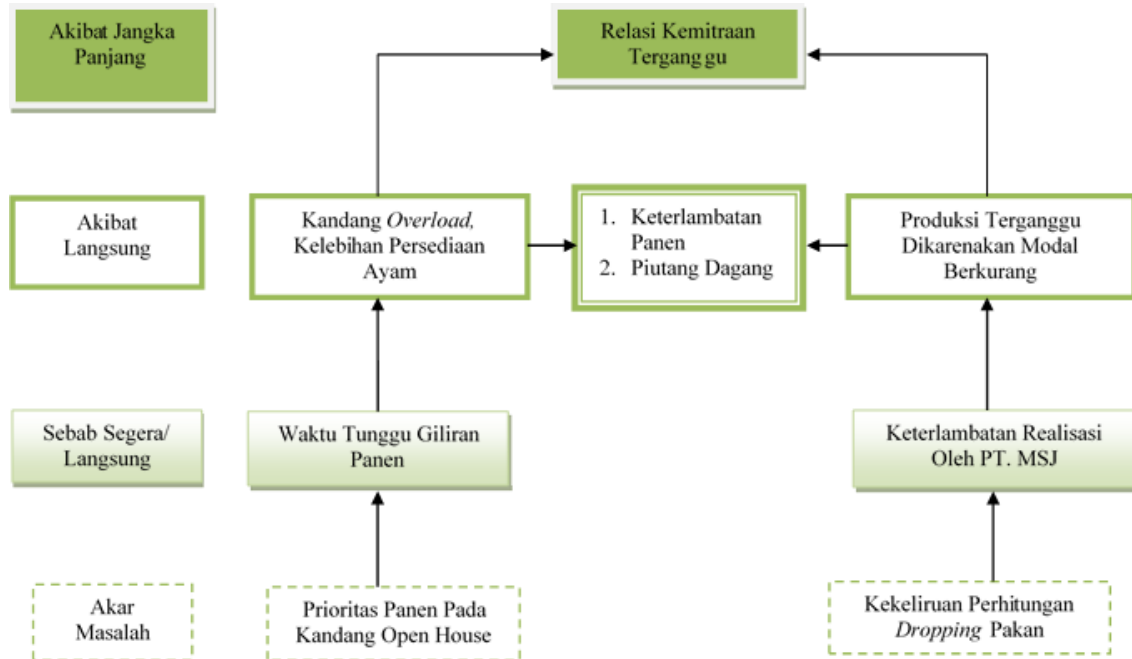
Akibat Jangka Panjang

Relasi Kemitraan Terganggu

Akibat Langsung

Kandang *Overload,* Kelebihan Persediaan Ayam

1. Keterlambatan Panen
2. Piutang Dagang

Produksi Terganggu Dikarenakan Modal Berkurang

Sebab Segera/ Langsung

Waktu Tunggu Giliran Panen

Keterlambatan Realisasi Oleh PT. MSJ

Akar Masalah

Prioritas Panen Pada Kandang Open House

Kekeliruan Perhitungan *Dropping* Pakan